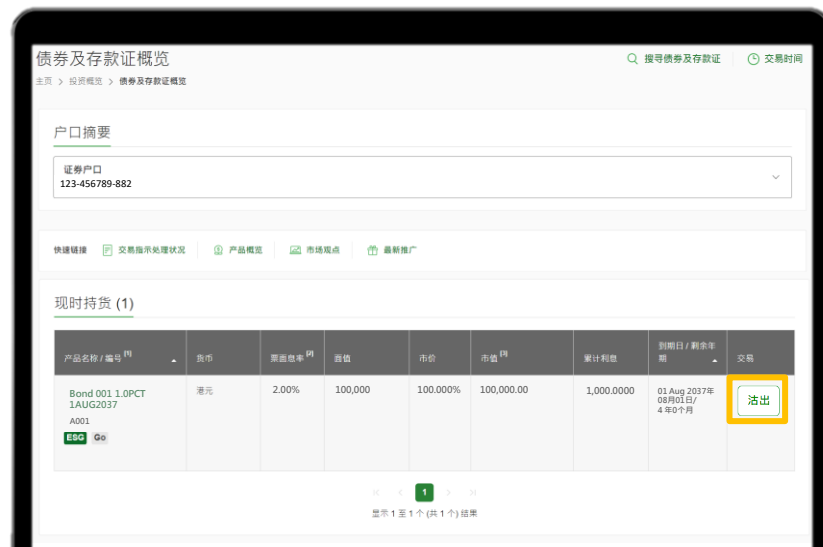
债券及存款证概览

搜寻债券及存款证　交易时间

主页 > 投资概览 > 债券及存款证概览

户口摘要

证券户口
123-456789-882

快速链接　交易指示处理状况　产品概览　市场观点　最新推广

现时持货 (1)

| 产品名称 / 编号 [1] | 货币 | 票面息率 [2] | 面值 | 市价 | 市值 [3] | 累计利息 | 到期日 / 剩余年期 | 交易 |
|---|---|---|---|---|---|---|---|---|
| Bond 001 1.0PCT 1AUG2037 A001 ESG Go | 港元 | 2.00% | 100,000 | 100.000% | 100,000.00 | 1,000.0000 | 01 Aug 2037年08月01日/ 4 年0个月 | 沽出 |

1

显示 1 至 1 个 (共 1 个) 结果